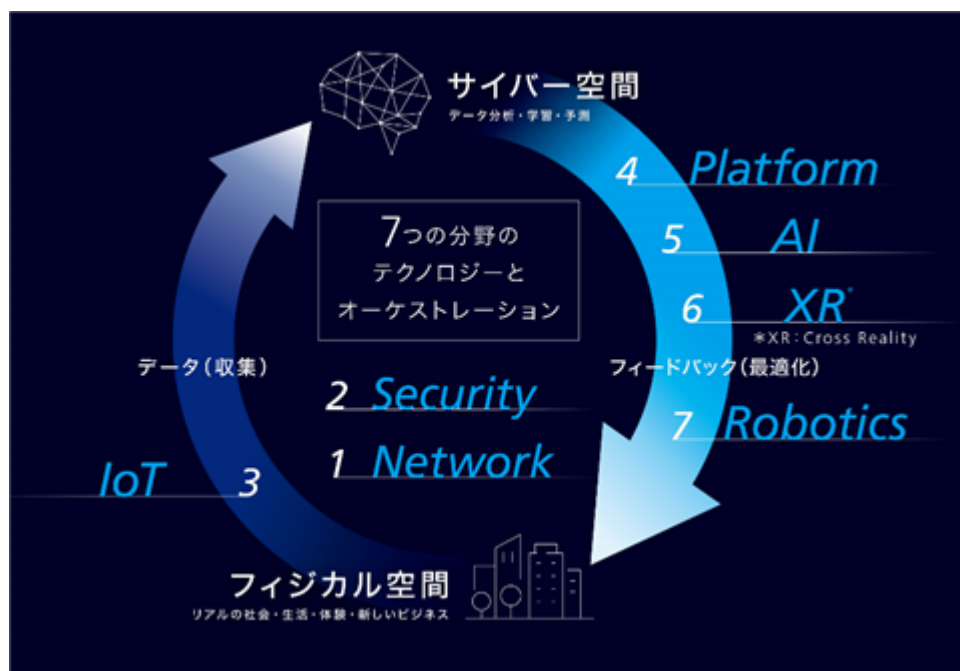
サイバー空間
データ分析・学習・予測

7つの分野の
テクノロジーと
オーケストレーション

4 Platform
5 AI
6 XR*
※XR：Cross Reality

データ（収集）
フィードバック（最適化）

2 Security
1 Network
7 Robotics
IoT 3

フィジカル空間
リアルの社会・生活・体験・新しいビジネス